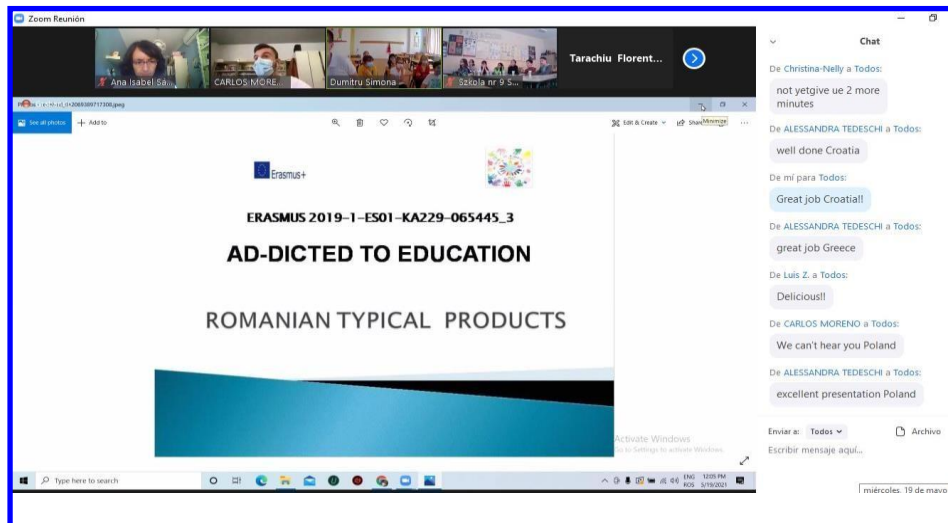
Zoom Reunión

Ana Isabel Sa...
CARLOS MORE...
Dumitru Simona
Szkola nr 9 S...
Tarachiu Florent...

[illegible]2069389717300.jpeg

See all photos
+ Add to
Edit & Create
Share
Minimize

Erasmus+

ERASMUS 2019-1-ES01-KA229-065445_3

AD-DICTED TO EDUCATION

ROMANIAN TYPICAL PRODUCTS

Activate Windows
Go to Settings to activate Windows.

Type here to search
ENG ROS 12:05 PM 5/19/2021

Chat

De Christina-Nelly a Todos:
not yetgive ue 2 more minutes

De ALESSANDRA TEDESCHI a Todos:
well done Croatia

De mí para Todos:
Great job Croatia!!

De ALESSANDRA TEDESCHI a Todos:
great job Greece

De Luis Z. a Todos:
Delicious!!

De CARLOS MORENO a Todos:
We can't hear you Poland

De ALESSANDRA TEDESCHI a Todos:
excellent presentation Poland

Enviar a: Todos
Archivo
Escribir mensaje aquí...

miércoles, 19 de mayo